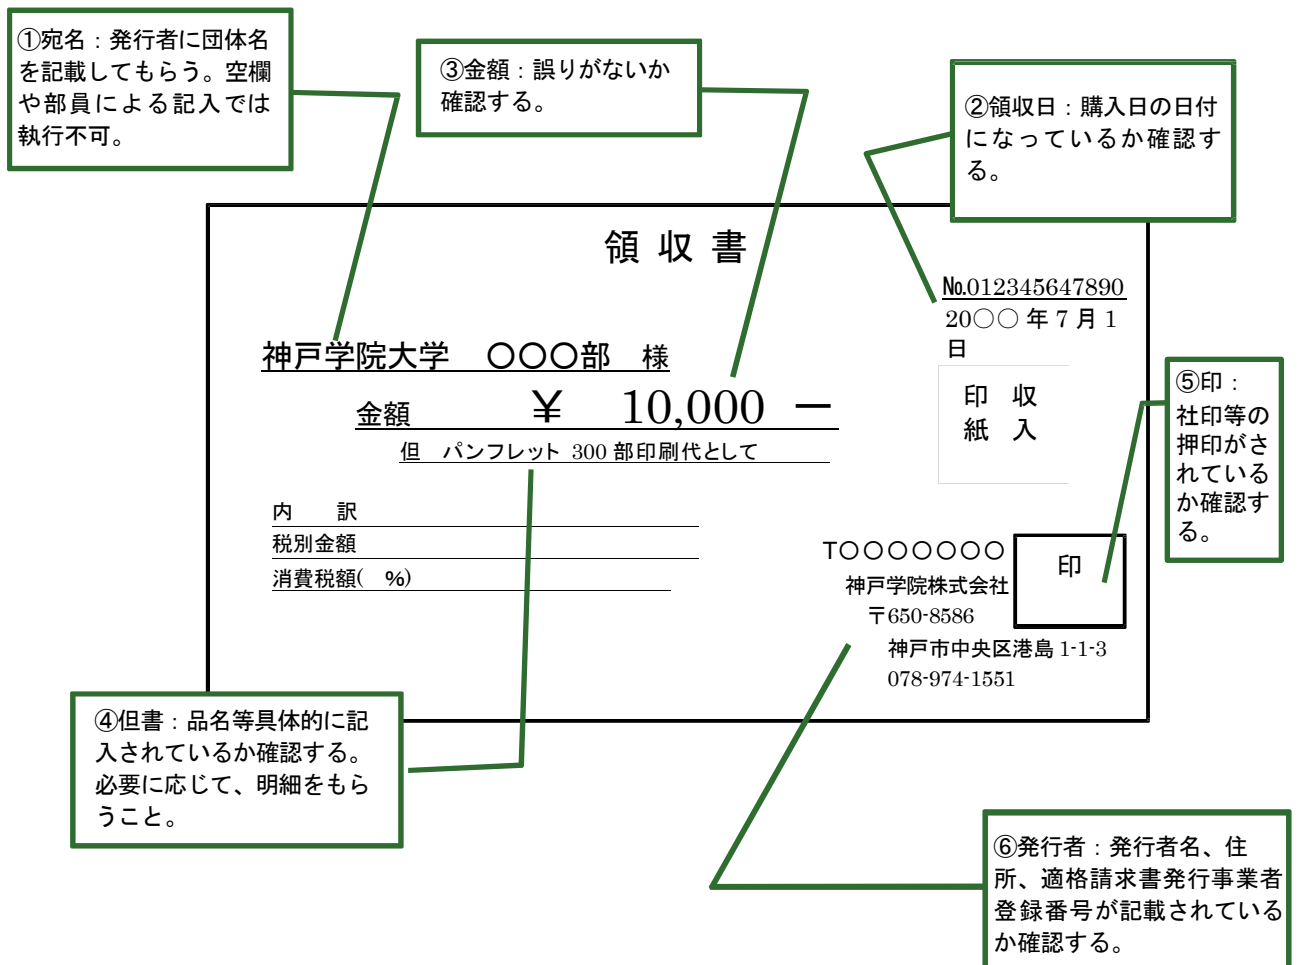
①宛名：発行者に団体名を記載してもらう。空欄や部員による記入では執行不可。

③金額：誤りがないか確認する。

②領収日：購入日の日付になっているか確認する。

領 収 書

No.012345647890
20○○ 年 7 月 1 日

神戸学院大学　○○○部　様

金額　¥　10,000 ー

但　パンフレット 300 部印刷代として

印 収
紙 入

⑤印：社印等の押印がされているか確認する。

内　訳
税別金額
消費税額(　%)

T○○○○○○○
神戸学院株式会社
〒650-8586
神戸市中央区港島 1-1-3
078-974-1551

印

④但書：品名等具体的に記入されているか確認する。必要に応じて、明細をもらうこと。

⑥発行者：発行者名、住所、適格請求書発行事業者登録番号が記載されているか確認する。